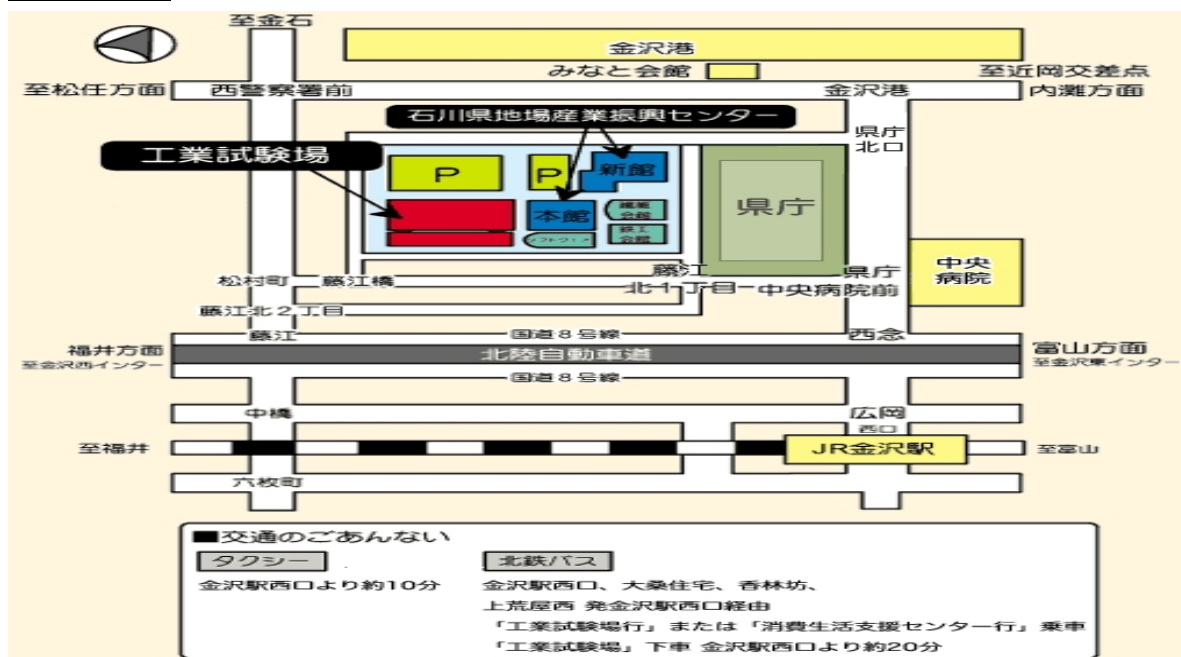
至金石

金沢港

みなと会館

至松任方面

西警察署前

金沢港

至近岡交差点

内灘方面

石川県地場産業振興センター

工業試験場

県庁北口

P

P

新館

本館

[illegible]

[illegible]

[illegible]

県庁

中央病院

松村町

藤江橋

藤江北1丁目

県庁中央病院前

藤江北2丁目

藤江

国道8号線

西念

福井方面

至金沢西インター

北陸自動車道

富山方面

至金沢東インター

国道8号線

中橋

広岡

西口

至福井

JR金沢駅

至富山

六枚町

■交通のごあんない

タクシー

金沢駅西口より約10分

北鉄バス

金沢駅西口、大桑住宅、香林坊、上荒屋西 発金沢駅西口経由

「工業試験場行」または「消費生活支援センター行」乗車

「工業試験場」下車 金沢駅西口より約20分